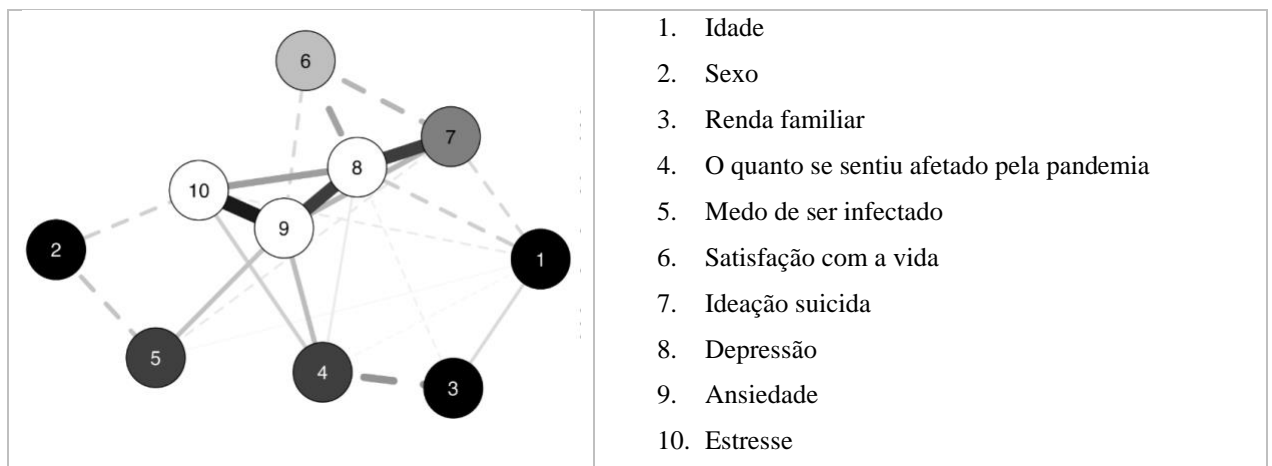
6
7
8
10
9
2
1
5
4
3

1. Idade
2. Sexo
3. Renda familiar
4. O quanto se sentiu afetado pela pandemia
5. Medo de ser infectado
6. Satisfação com a vida
7. Ideação suicida
8. Depressão
9. Ansiedade
10. Estresse